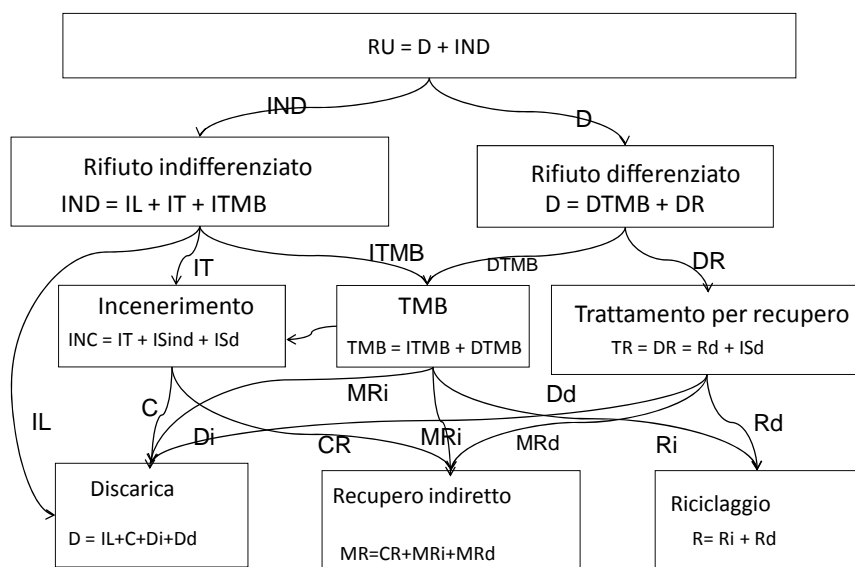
RU = D + IND

IND

D

Rifiuto indifferenziato
IND = IL + IT + ITMB

Rifiuto differenziato
D = DTMB + DR

IT

ITMB

DTMB

DR

Incenerimento
INC = IT + ISind + ISd

TMB
TMB = ITMB + DTMB

Trattamento per recupero
TR = DR = Rd + ISd

IL

C

MRi

Dd

Di

CR

MRi

MRd

Ri

Rd

Discarica
D = IL+C+Di+Dd

Recupero indiretto
MR=CR+MRi+MRd

Riciclaggio
R= Ri + Rd